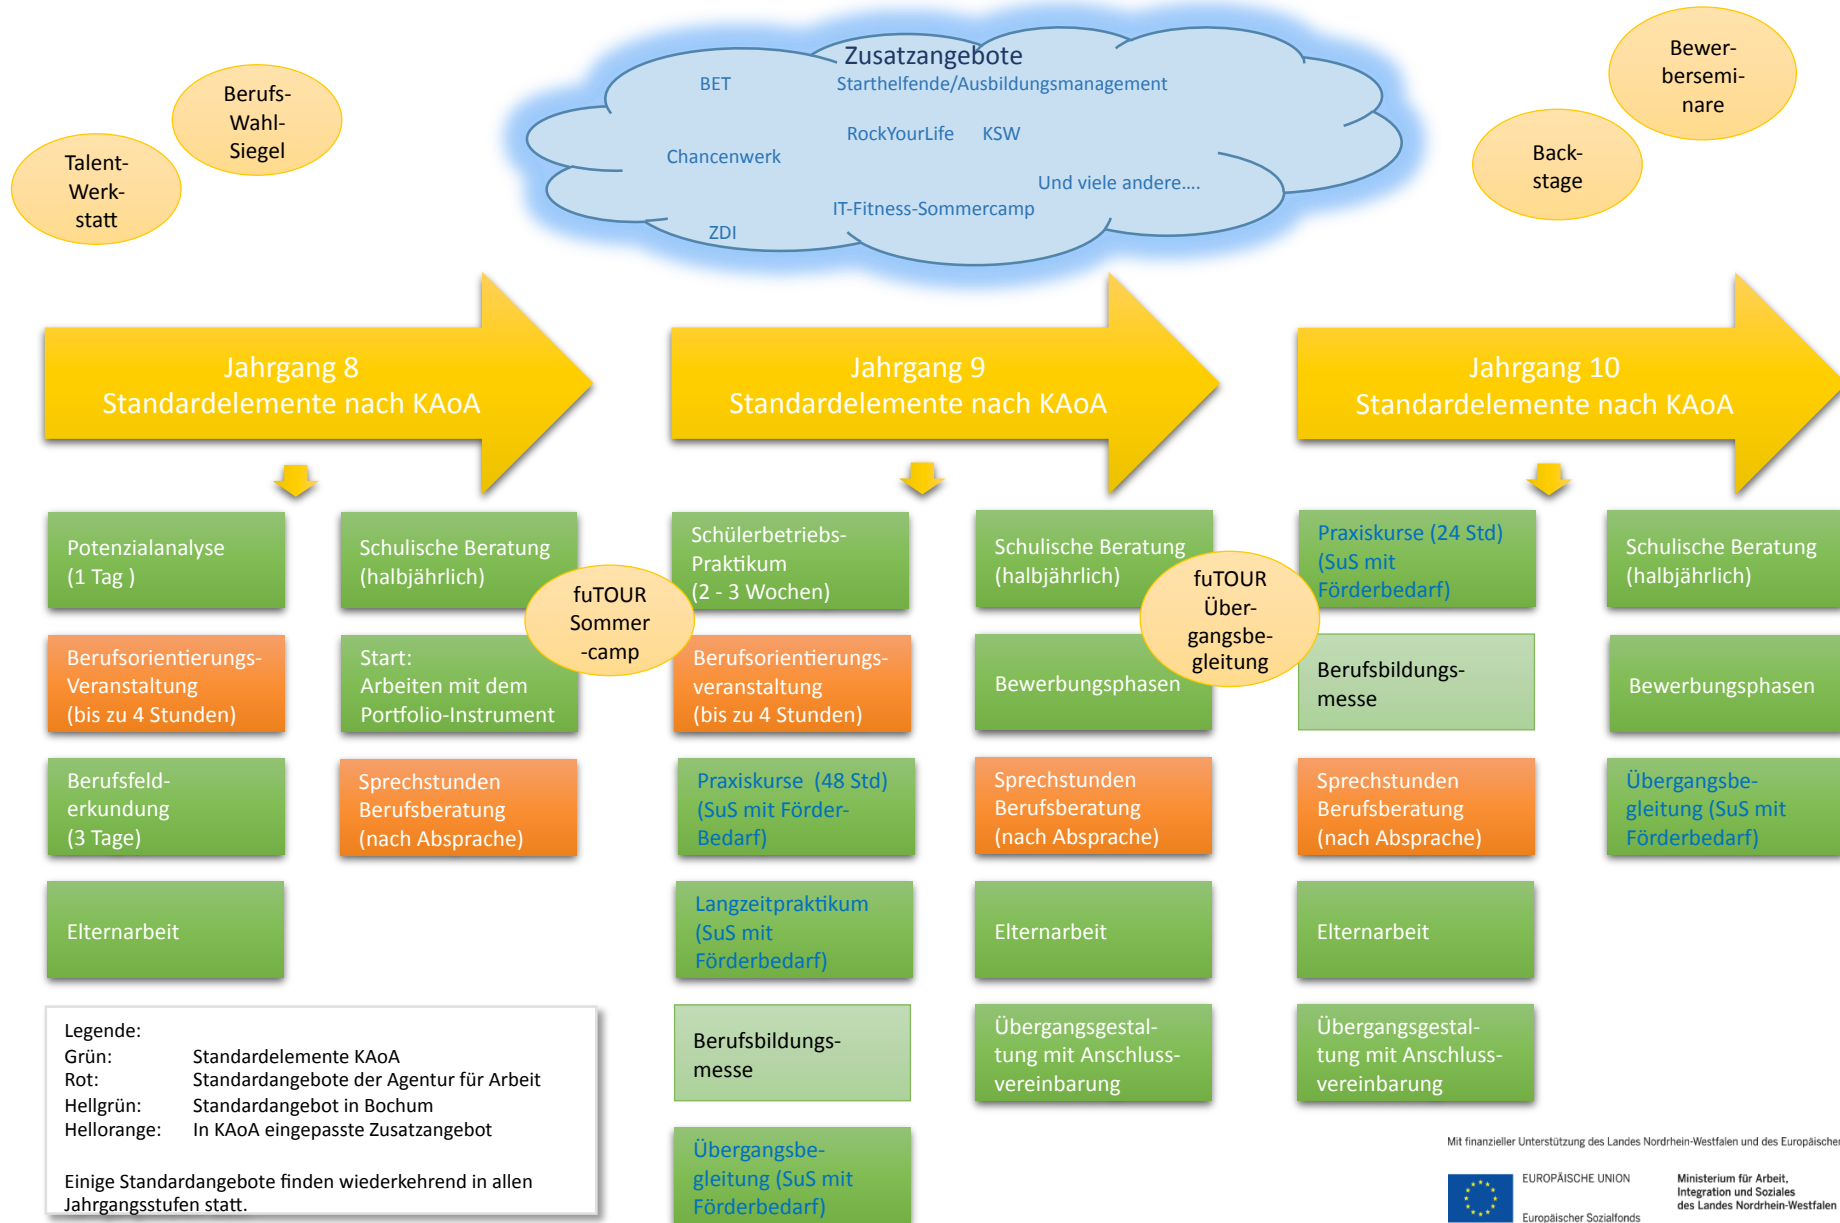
Talent-Werk-statt

Berufs-Wahl-Siegel

Zusatzangebote
BET
Starthelfende/Ausbildungsmanagement
RockYourLife KSW
Chancenwerk
Und viele andere....
IT-Fitness-Sommercamp
ZDI

Bewer-bersemi-nare

Back-stage

Jahrgang 8
Standardelemente nach KAoA

Jahrgang 9
Standardelemente nach KAoA

Jahrgang 10
Standardelemente nach KAoA

Potenzialanalyse (1 Tag )

Schulische Beratung (halbjährlich)

fuTOUR Sommer -camp

Schülerbetriebs-Praktikum (2 - 3 Wochen)

Schulische Beratung (halbjährlich)

fuTOUR Über-gangsbe-gleitung

Praxiskurse (24 Std) (SuS mit Förderbedarf)

Schulische Beratung (halbjährlich)

Berufsorientierungs-Veranstaltung (bis zu 4 Stunden)

Start: Arbeiten mit dem Portfolio-Instrument

Berufsorientierungs-veranstaltung (bis zu 4 Stunden)

Bewerbungsphasen

Berufsbildungs-messe

Bewerbungsphasen

Berufsfeld-erkundung (3 Tage)

Sprechstunden Berufsberatung (nach Absprache)

Praxiskurse (48 Std) (SuS mit Förder-Bedarf)

Sprechstunden Berufsberatung (nach Absprache)

Sprechstunden Berufsberatung (nach Absprache)

Übergangsbe-gleitung (SuS mit Förderbedarf)

Elternarbeit

Langzeitpraktikum (SuS mit Förderbedarf)

Elternarbeit

Elternarbeit

Legende:
Grün: Standardelemente KAoA
Rot: Standardangebote der Agentur für Arbeit
Hellgrün: Standardangebot in Bochum
Hellorange: In KAoA eingepasste Zusatzangebot

Einige Standardangebote finden wiederkehrend in allen Jahrgangsstufen statt.

Berufsbildungs-messe

Übergangsgestal-tung mit Anschluss-vereinbarung

Übergangsgestal-tung mit Anschluss-vereinbarung

Übergangsbe-gleitung (SuS mit Förderbedarf)

Mit finanzieller Unterstützung des Landes Nordrhein-Westfalen und des Europäischen
EUROPÄISCHE UNION
Europäischer Sozialfonds
Ministerium für Arbeit, Integration und Soziales des Landes Nordrhein-Westfalen